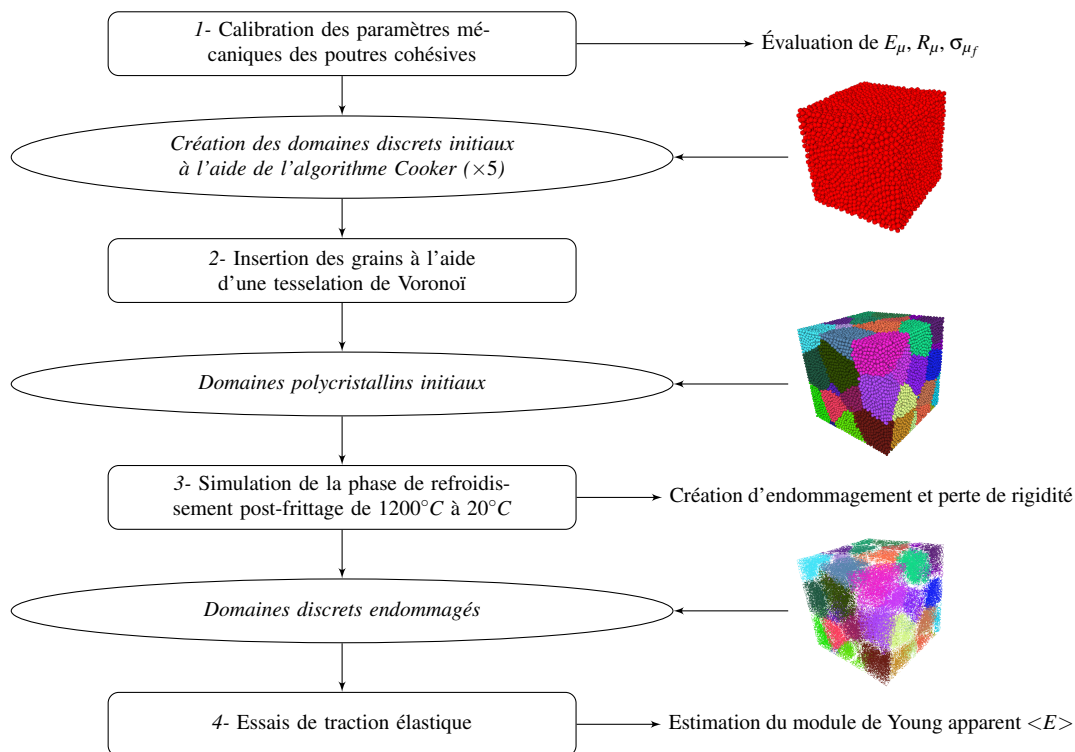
*1*- Calibration des paramètres mécaniques des poutres cohésives

Évaluation de $E_\mu$, $R_\mu$, $\sigma_{\mu_f}$

*Création des domaines discrets initiaux à l'aide de l'algorithme Cooker (×5)*

*2*- Insertion des grains à l'aide d'une tesselation de Voronoï

*Domaines polycristallins initiaux*

*3*- Simulation de la phase de refroidissement post-frittage de 1200°$C$ à 20°$C$

Création d'endommagement et perte de rigidité

*Domaines discrets endommagés*

*4*- Essais de traction élastique

Estimation du module de Young apparent $<E>$